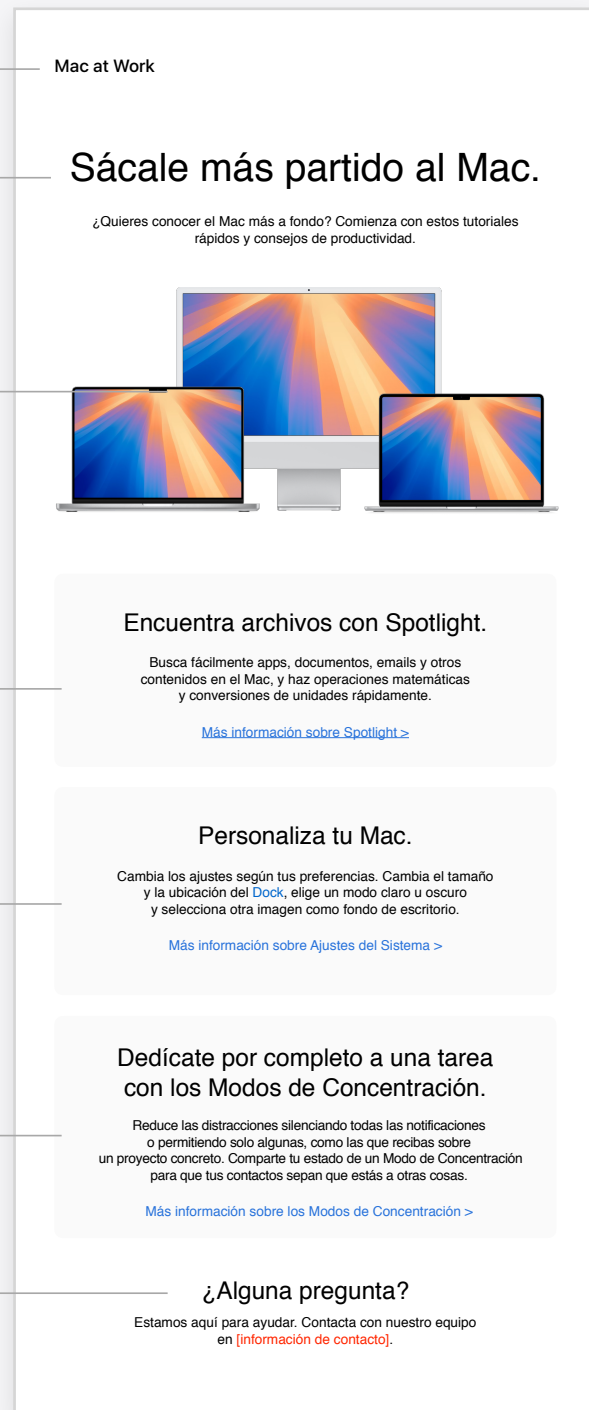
Mac at Work

Sácale más partido al Mac.

¿Quieres conocer el Mac más a fondo? Comienza con estos tutoriales rápidos y consejos de productividad.

Encuentra archivos con Spotlight.

Busca fácilmente apps, documentos, emails y otros contenidos en el Mac, y haz operaciones matemáticas y conversiones de unidades rápidamente.

Más información sobre Spotlight >

Personaliza tu Mac.

Cambia los ajustes según tus preferencias. Cambia el tamaño y la ubicación del Dock, elige un modo claro u oscuro y selecciona otra imagen como fondo de escritorio.

Más información sobre Ajustes del Sistema >

Dedícate por completo a una tarea con los Modos de Concentración.

Reduce las distracciones silenciando todas las notificaciones o permitiendo solo algunas, como las que recibas sobre un proyecto concreto. Comparte tu estado de un Modo de Concentración para que tus contactos sepan que estás a otras cosas.

Más información sobre los Modos de Concentración >

¿Alguna pregunta?

Estamos aquí para ayudar. Contacta con nuestro equipo en [información de contacto].